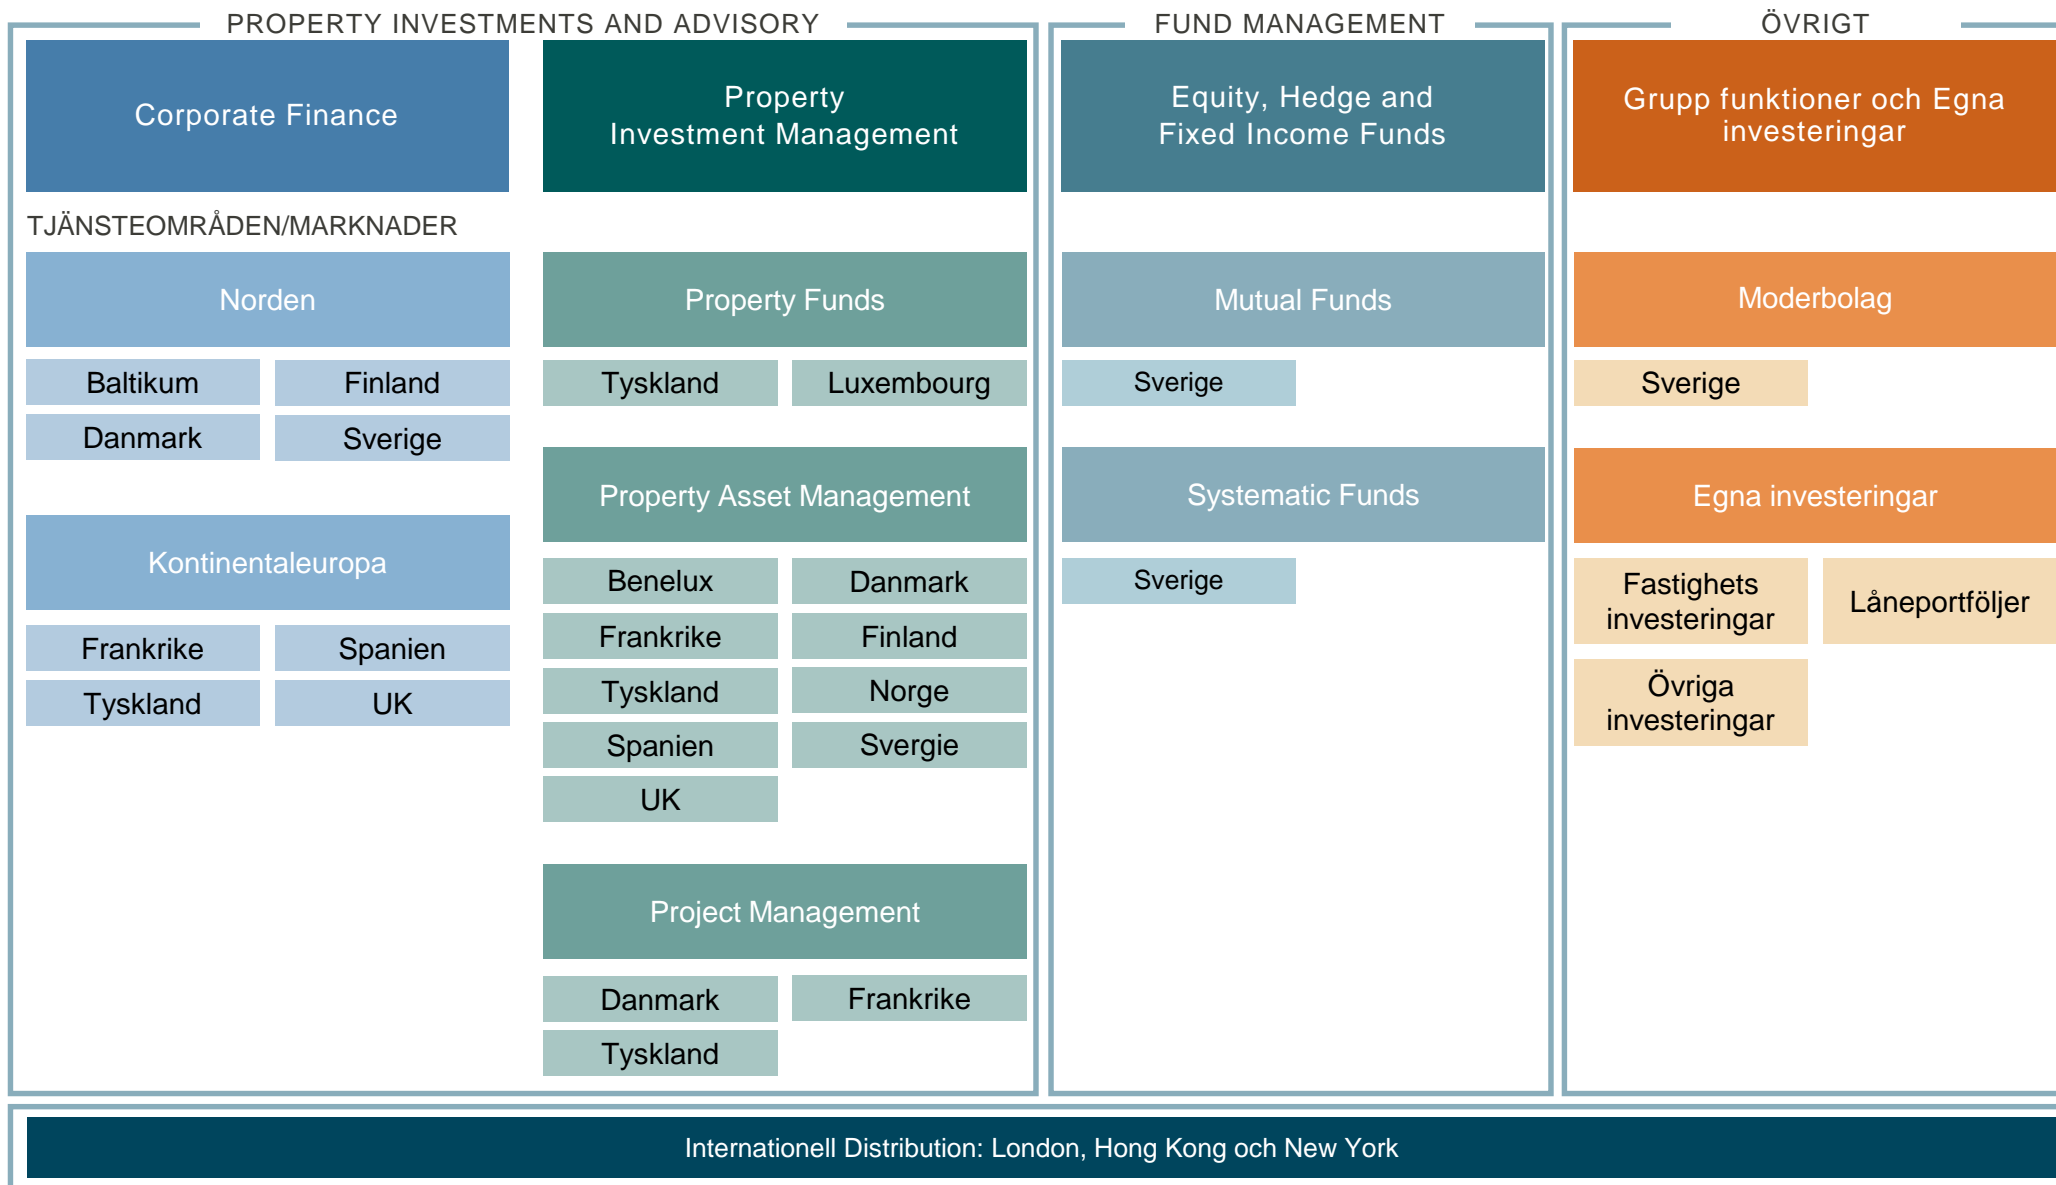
PROPERTY INVESTMENTS AND ADVISORY

Corporate Finance

TJÄNSTEOMRÅDEN/MARKNADER

Norden

Baltikum
Finland
Danmark
Sverige

Kontinentaleuropa

Frankrike
Spanien
Tyskland
UK

Property Investment Management

Property Funds

Tyskland
Luxembourg

Property Asset Management

Benelux
Danmark
Frankrike
Finland
Tyskland
Norge
Spanien
Svergie
UK

Project Management

Danmark
Frankrike
Tyskland

FUND MANAGEMENT

Equity, Hedge and Fixed Income Funds

Mutual Funds

Sverige

Systematic Funds

Sverige

ÖVRIGT

Grupp funktioner och Egna investeringar

Moderbolag

Sverige

Egna investeringar

Fastighets investeringar
Låneportföljer
Övriga investeringar

Internationell Distribution: London, Hong Kong och New York